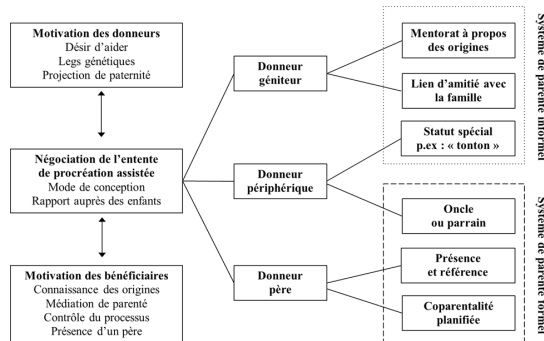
Motivation des donneurs
Désir d'aider
Legs génétiques
Projection de paternité

Négociation de l'entente de procréation assistée
Mode de conception
Rapport auprès des enfants

Motivation des bénéficiaires
Connaissance des origines
Médiation de parenté
Contrôle du processus
Présence d'un père

Donneur géniteur

Donneur périphérique

Donneur père

Mentorat à propos des origines

Lien d'amitié avec la famille

Statut spécial p.ex : « tonton »

Oncle ou parrain

Présence et référence

Coparentalité planifiée

Système de parenté informel

Système de parenté formel